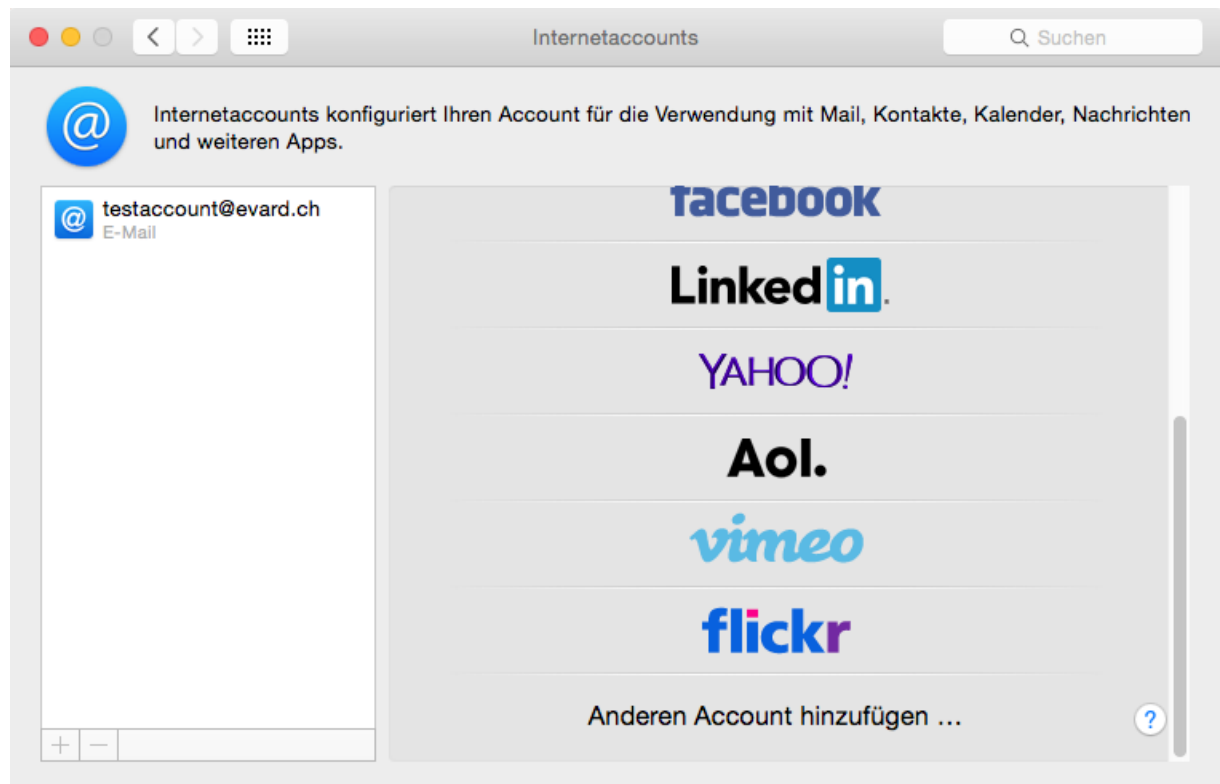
Internetaccounts

Suchen

Internetaccounts konfiguriert Ihren Account für die Verwendung mit Mail, Kontakte, Kalender, Nachrichten und weiteren Apps.

testaccount@evard.ch
E-Mail

+ −

facebook

LinkedIn.

YAHOO!

Aol.

vimeo

flickr

Anderen Account hinzufügen …

?